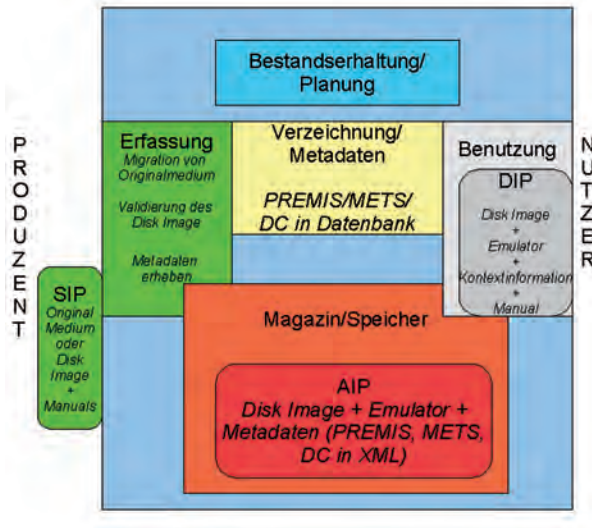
Bestandserhaltung/ Planung

P R O D U Z E N T

Erfassung
Migration von Originalmedium

Validierung des Disk Image

Metadaten erheben

Verzeichnung/ Metadaten

PREMIS/METS/ DC in Datenbank

Benutzung

DIP
Disk Image + Emulator + Kontextinformation + Manual

N U T Z E R

SIP
Original Medium oder Disk Image + Manuals

Magazin/Speicher

AIP
Disk Image + Emulator + Metadaten (PREMIS, METS, DC in XML)